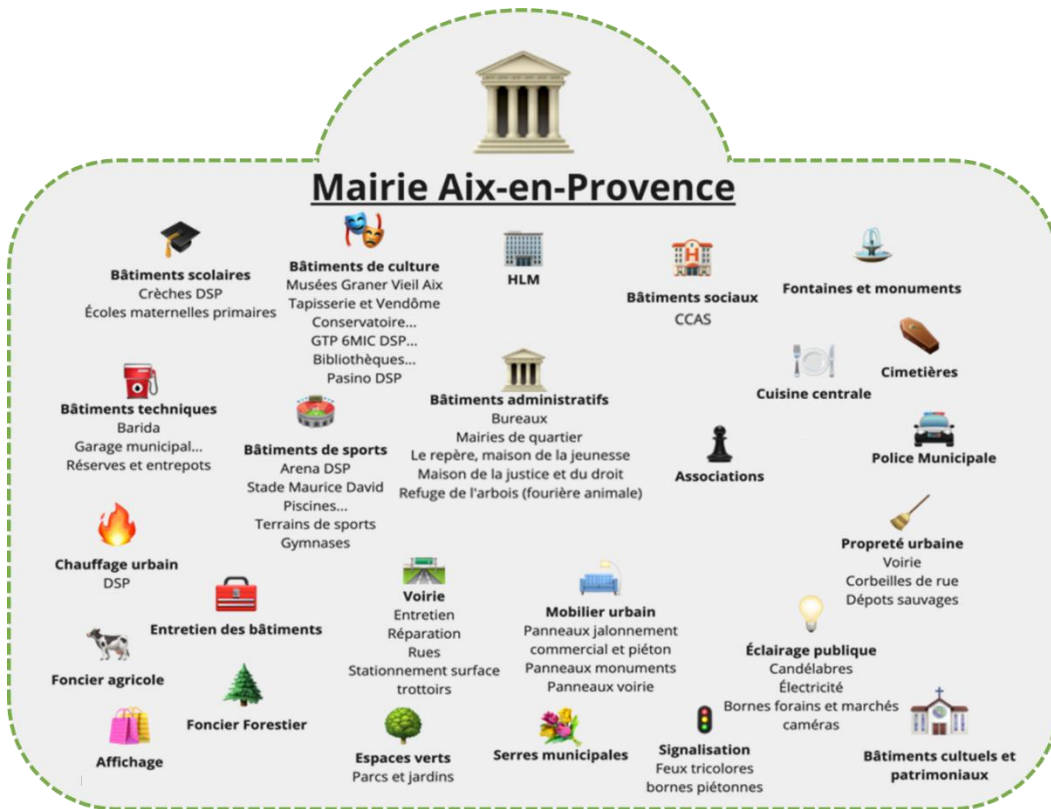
Mairie Aix-en-Provence

Bâtiments scolaires
Crèches DSP
Écoles maternelles primaires

Bâtiments de culture
Musées Graner Vieil Aix
Tapisserie et Vendôme
Conservatoire...
GTP 6MIC DSP...
Bibliothèques...
Pasino DSP

HLM

Bâtiments sociaux
CCAS

Fontaines et monuments

Cimetières

Cuisine centrale

Bâtiments techniques
Barida
Garage municipal...
Réserves et entrepots

Bâtiments de sports
Arena DSP
Stade Maurice David
Piscines...
Terrains de sports
Gymnases

Bâtiments administratifs
Bureaux
Mairies de quartier
Le repère, maison de la jeunesse
Maison de la justice et du droit
Refuge de l'arbois (fourière animale)

Associations

Police Municipale

Propreté urbaine
Voirie
Corbeilles de rue
Dépots sauvages

Chauffage urbain
DSP

Entretien des bâtiments

Voirie
Entretien
Réparation
Rues
Stationnement surface
trottoirs

Mobilier urbain
Panneaux jalonnement
commercial et piéton
Panneaux monuments
Panneaux voirie

Éclairage publique
Candélabres
Électricité
Bornes forains et marchés
caméras

Foncier agricole

Foncier Forestier

Affichage

Espaces verts
Parcs et jardins

Serres municipales

Signalisation
Feux tricolores
bornes piétonnes

Bâtiments cultuels et patrimoniaux